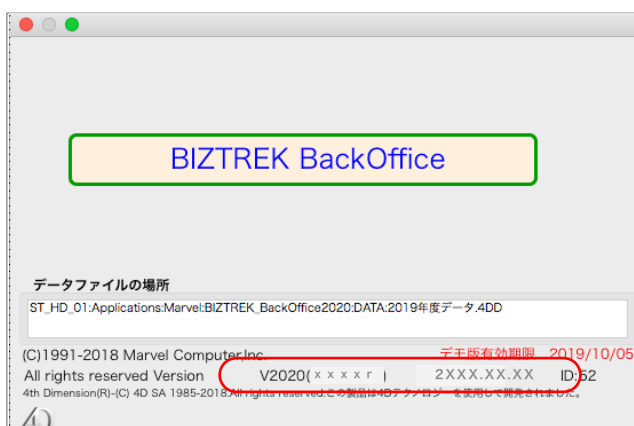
BIZTREK BackOffice

データファイルの場所

ST_HD_01:Applications:Marvel:BIZTREK_BackOffice2020:DATA:2019年度データ.4DD

(C)1991-2018 Marvel Computer,Inc.

デモ版有効期限 2019/10/05

All rights reserved Version V2020( x x x x r ) 2XXX.XX.XX ID:52

4th Dimension(R)-(C) 4D SA 1985-2018.All rights reserved.この製品は4Dテクノロジーを使用して開発されました。